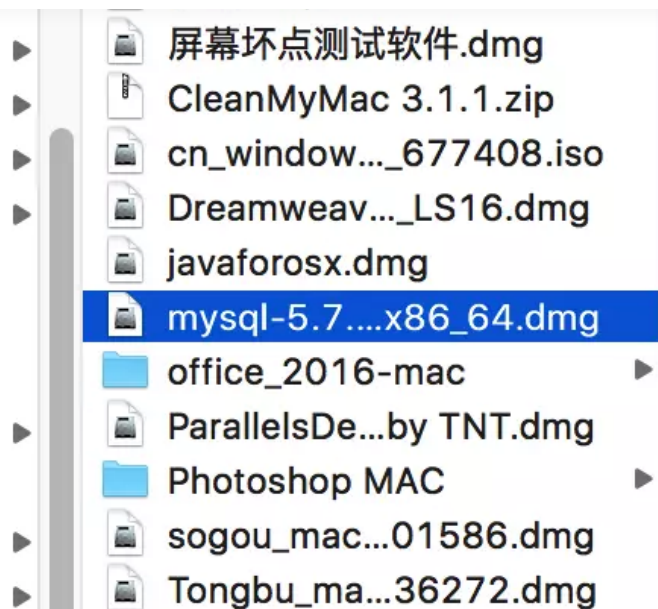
屏幕坏点测试软件.dmg
CleanMyMac 3.1.1.zip
cn_window..._677408.iso
Dreamweav..._LS16.dmg
javaforosx.dmg
mysql-5.7....x86_64.dmg
office_2016-mac
ParallelsDe...by TNT.dmg
Photoshop MAC
sogou_mac...01586.dmg
Tongbu_ma...36272.dmg